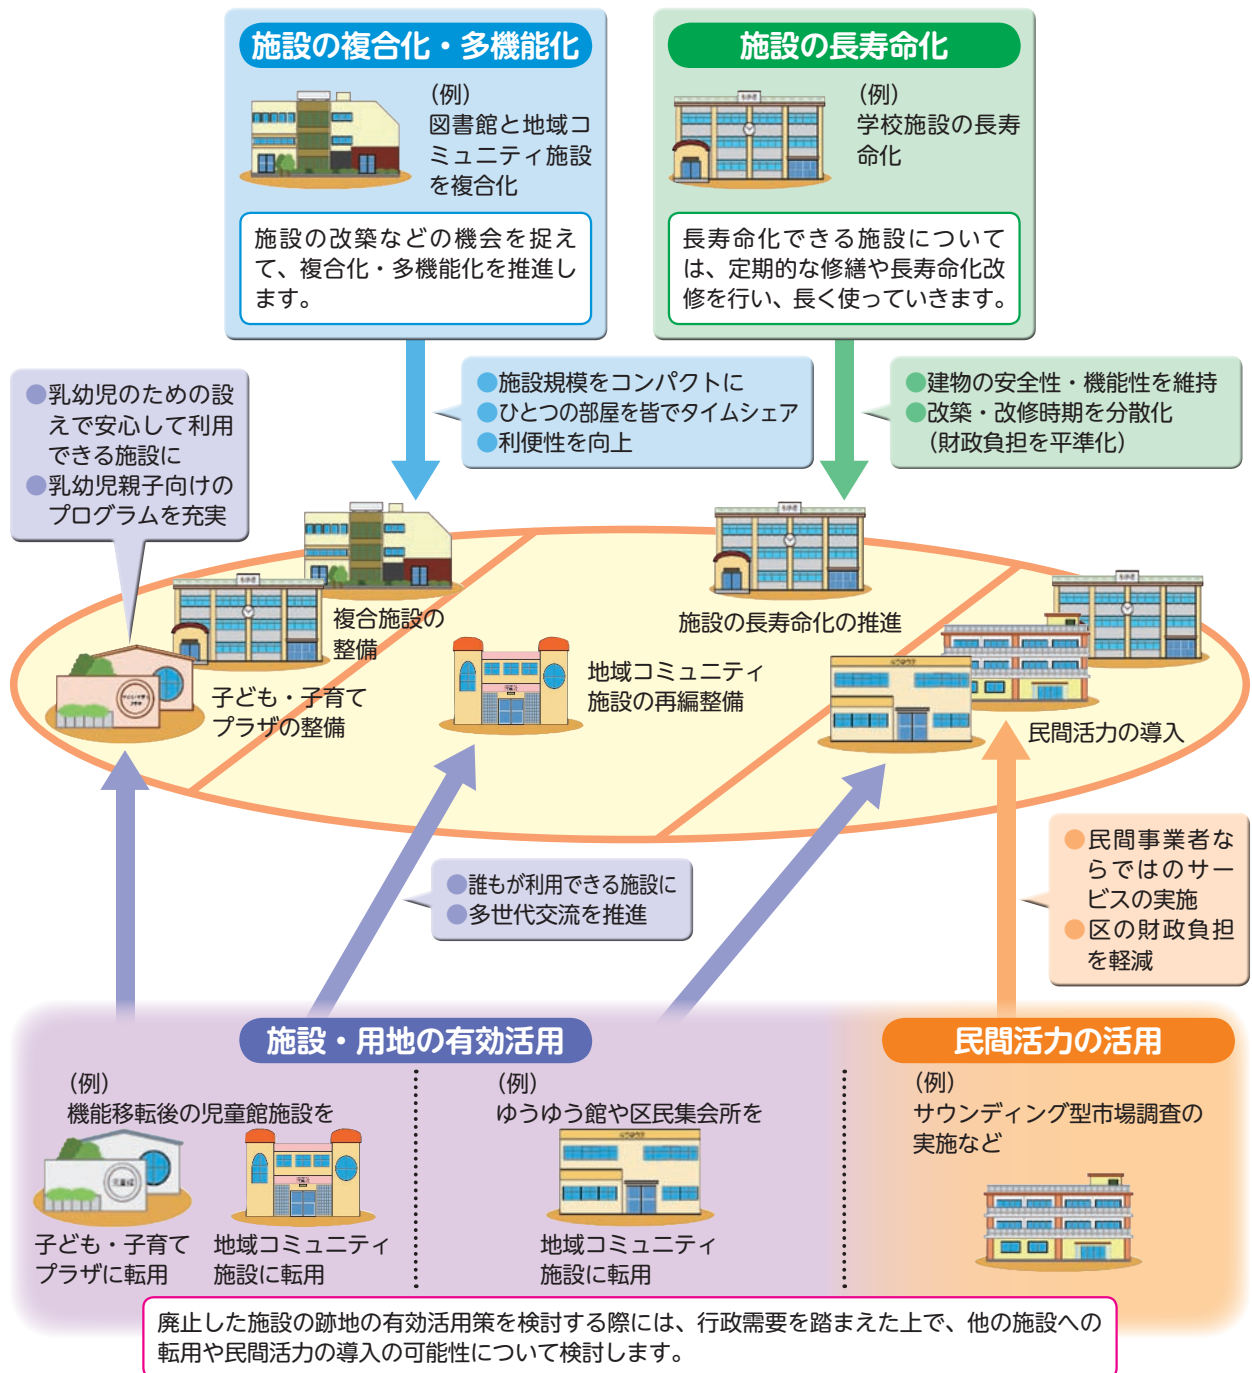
施設の複合化・多機能化

(例)
図書館と地域コミュニティ施設を複合化

施設の改築などの機会を捉えて、複合化・多機能化を推進します。

施設の長寿命化

(例)
学校施設の長寿命化

長寿命化できる施設については、定期的な修繕や長寿命化改修を行い、長く使っていきます。

●乳幼児のための設えで安心して利用できる施設に
●乳幼児親子向けのプログラムを充実

●施設規模をコンパクトに
●ひとつの部屋を皆でタイムシェア
●利便性を向上

●建物の安全性・機能性を維持
●改築・改修時期を分散化
(財政負担を平準化)

複合施設の整備

施設の長寿命化の推進

子ども・子育てプラザの整備

地域コミュニティ施設の再編整備

民間活力の導入

●誰もが利用できる施設に
●多世代交流を推進

●民間事業者ならではのサービスの実施
●区の財政負担を軽減

施設・用地の有効活用

(例)
機能移転後の児童館施設を

子ども・子育てプラザに転用

地域コミュニティ施設に転用

(例)
ゆうゆう館や区民集会所を

地域コミュニティ施設に転用

民間活力の活用

(例)
サウンディング型市場調査の実施など

廃止した施設の跡地の有効活用策を検討する際には、行政需要を踏まえた上で、他の施設への転用や民間活力の導入の可能性について検討します。